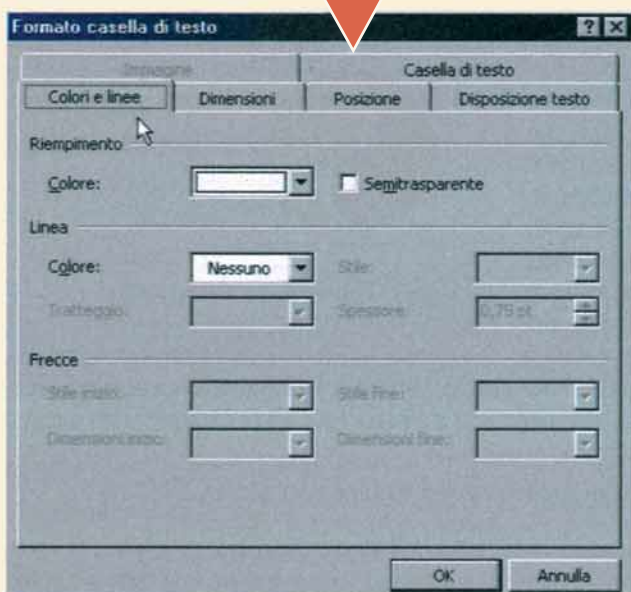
Formato casella di testo

?

Immagine

Casella di testo

Colori e linee

Dimensioni

Posizione

Disposizione testo

Riempimento

Colore:

Semitrasparente

Linea

Colore:

Nessuno

Stile:

Tratteggio:

Spessore:

0,75 pt

Frecce

Stile inizio:

Stile fine:

Dimensioni inizio:

Dimensioni fine:

OK

Annulla